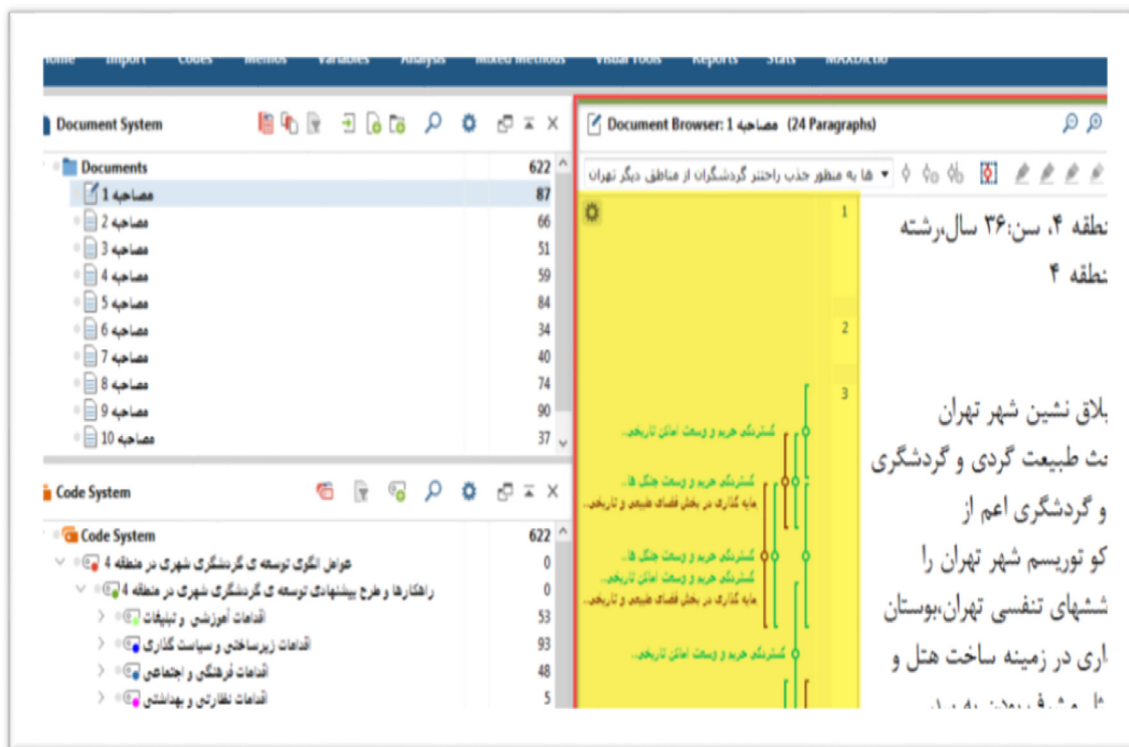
Home Import Codes Memos Variables Analysis Mixed Methods Visual Tools Reports Stats MAXDictio

Document System

Documents 622
مصاحبه 1 87
مصاحبه 2 66
مصاحبه 3 51
مصاحبه 4 59
مصاحبه 5 84
مصاحبه 6 34
مصاحبه 7 40
مصاحبه 8 74
مصاحبه 9 90
مصاحبه 10 37

Code System

Code System 622
عوامل الگوی توسعه ی گردشگری شهری در منطقه 4 0
راهکارها و طرح پیشنهادی توسعه ی گردشگری شهری در منطقه 4 0
اقدامات آموزشی و تبلیغات 53
اقدامات زیرساختی و سیاست گذاری 93
اقدامات فرهنگی و اجتماعی 48
اقدامات نظارتی و بهداشتی 5

Document Browser: مصاحبه 1 (24 Paragraphs)

ها به منظور جذب راحتتر گردشگران از مناطق دیگر تهران

1
نطقه ۴، سن:۳۶ سال،رشته
نطقه ۴

2

3
گسترشگی حریم و وسعت اماکن تاریخی...
گسترشگی حریم و وسعت جنگل ها...
مایه گذاری در بخش فضای طبیعی و تاریخی...
گسترشگی حریم و وسعت جنگل ها...
گسترشگی حریم و وسعت اماکن تاریخی...
مایه گذاری در بخش فضای طبیعی و تاریخی...
گسترشگی حریم و وسعت اماکن تاریخی...

یلاق نشین شهر تهران
ت طبیعت گردی و گردشگری
و گردشگری اعم از
کو توریسم شهر تهران را
ششهای تنفسی تهران،بوستان
اری در زمینه ساخت هتل و
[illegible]